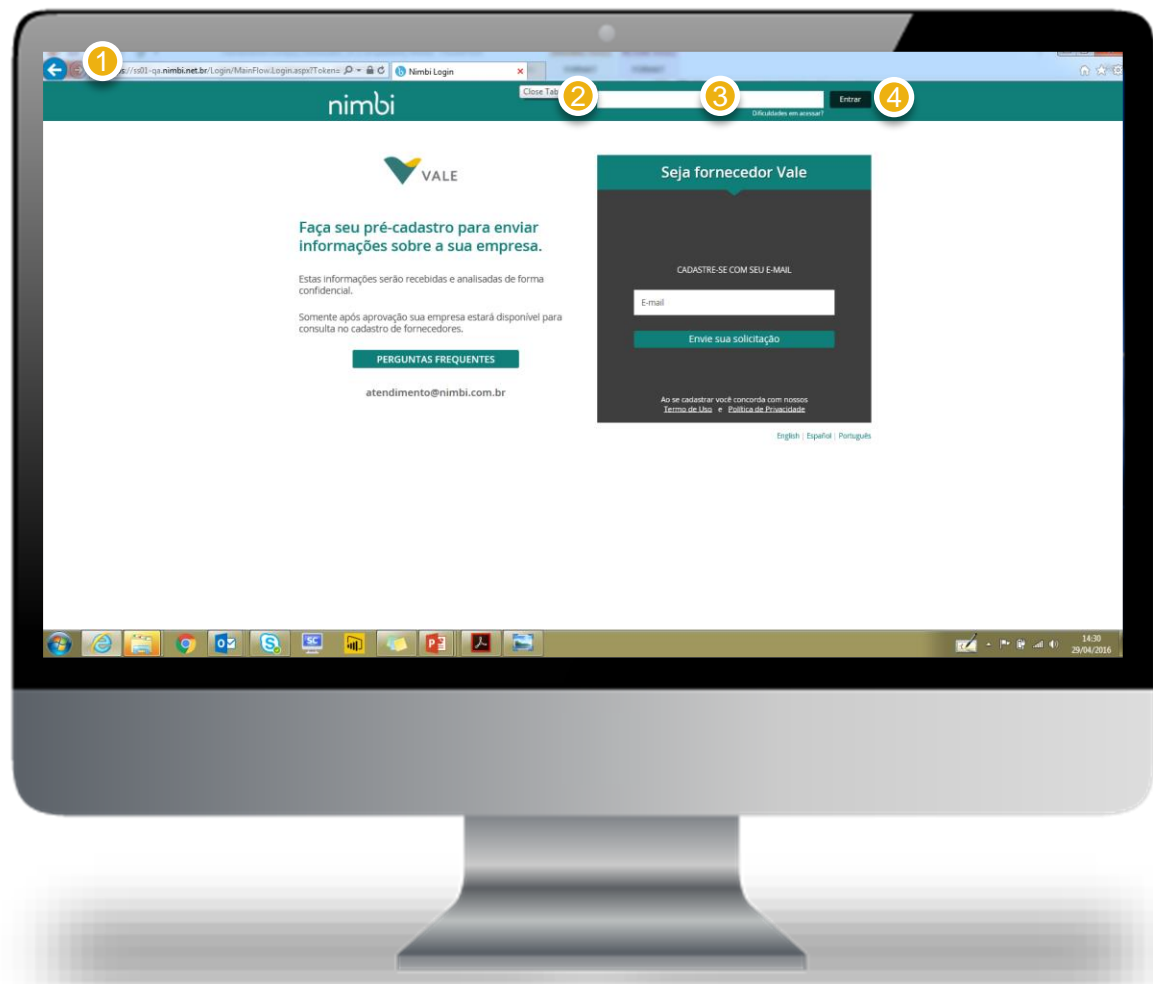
1
s://ss01-qa.nimbi.net.br/Login/MainFlow.Login.aspx?Tokena
Nimbi Login
Close Tab
2
3
Entrar
4
Dificuldades em acessar?

nimbi

VALE

Faça seu pré-cadastro para enviar informações sobre a sua empresa.

Estas informações serão recebidas e analisadas de forma confidencial.

Somente após aprovação sua empresa estará disponível para consulta no cadastro de fornecedores.

PERGUNTAS FREQUENTES

atendimento@nimbi.com.br

Seja fornecedor Vale

CADASTRE-SE COM SEU E-MAIL

E-mail

Envie sua solicitação

Ao se cadastrar você concorda com nossos Termo de Uso e Política de Privacidade

English | Español | Português

14:30
29/04/2016